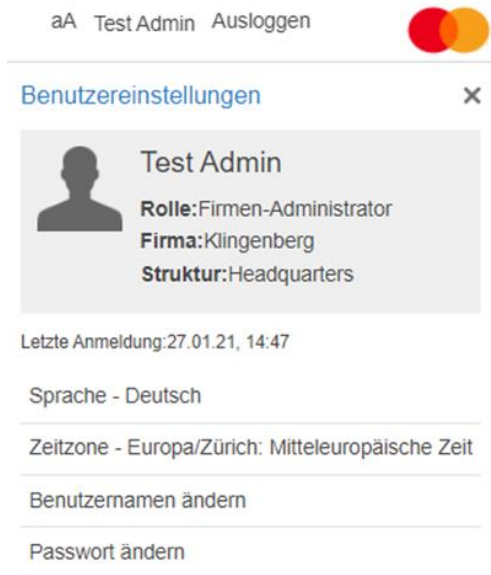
aA Test Admin Ausloggen

Benutzereinstellungen ×

Test Admin
**Rolle:**Firmen-Administrator
**Firma:**Klingenberg
**Struktur:**Headquarters

Letzte Anmeldung:27.01.21, 14:47

Sprache - Deutsch

Zeitzone - Europa/Zürich: Mitteleuropäische Zeit

Benutzernamen ändern

Passwort ändern